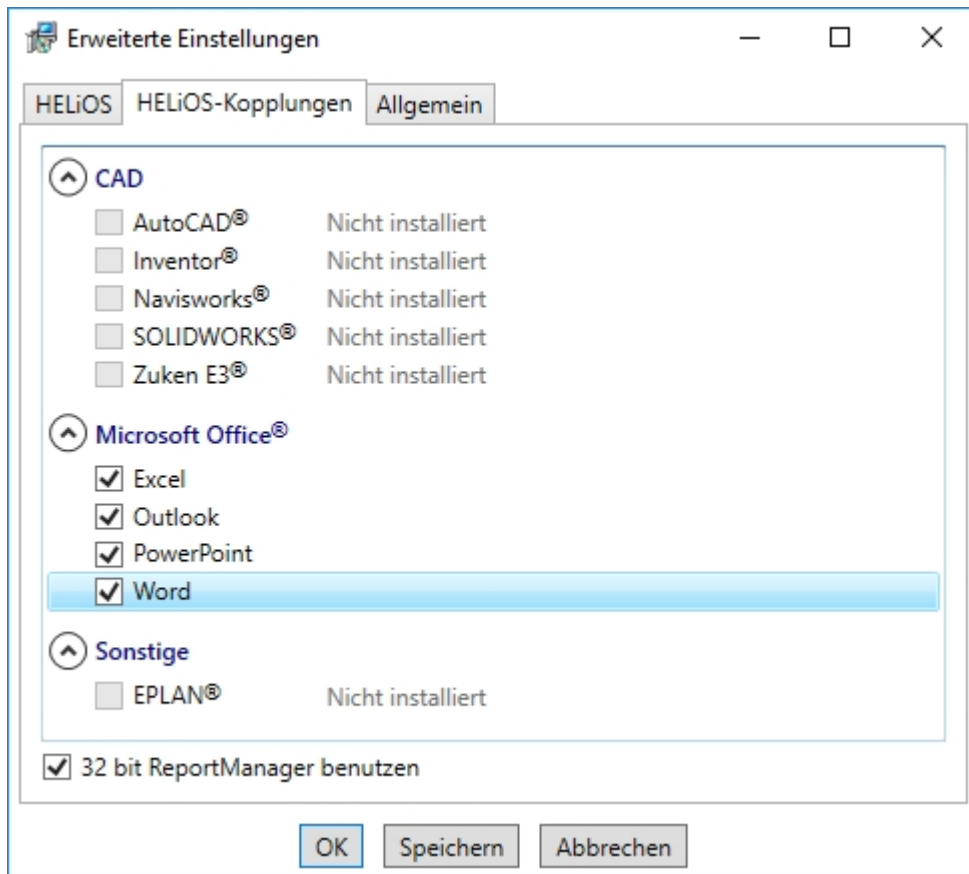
Erweiterte Einstellungen

HELiOS | HELiOS-Kopplungen | Allgemein

CAD
AutoCAD® Nicht installiert
Inventor® Nicht installiert
Navisworks® Nicht installiert
SOLIDWORKS® Nicht installiert
Zuken E3® Nicht installiert

Microsoft Office®
Excel
Outlook
PowerPoint
Word

Sonstige
EPLAN® Nicht installiert

32 bit ReportManager benutzen

OK | Speichern | Abbrechen